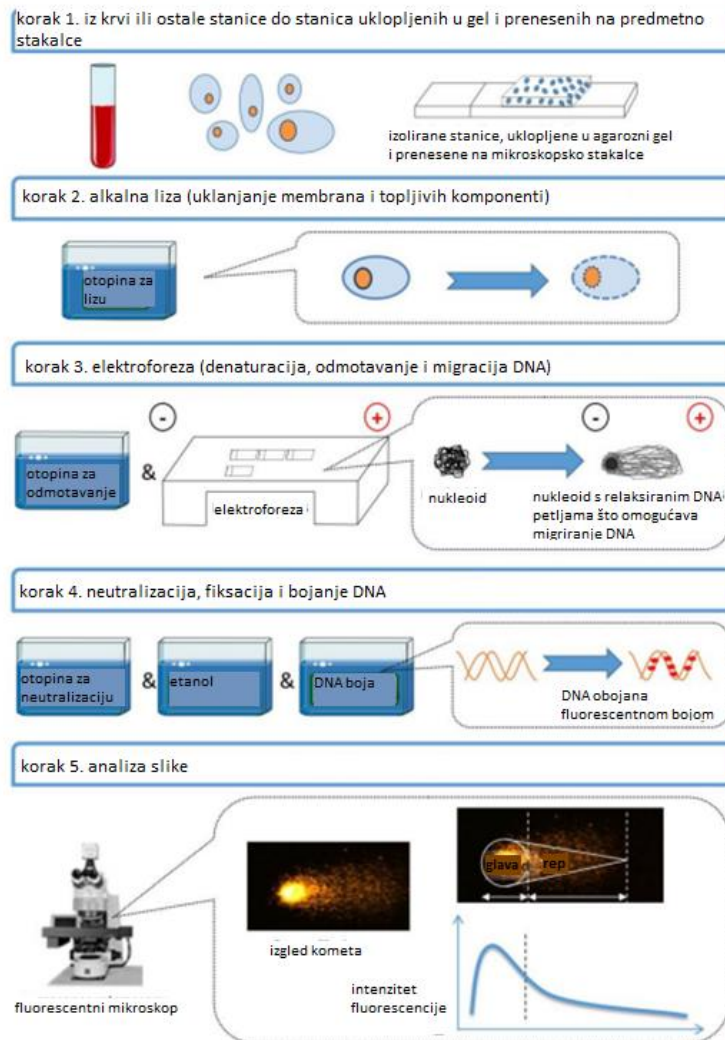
korak 1. iz krvi ili ostale stanice do stanica uklopljenih u gel i prenesenih na predmetno stakalce

izolirane stanice, uklopljene u agarozni gel i prenesene na mikroskopsko stakalce

korak 2. alkalna liza (uklanjanje membrana i topljivih komponenti)

otopina za lizu

korak 3. elektroforeza (denaturacija, odmotavanje i migracija DNA)

-

+

otopina za odmotavanje

&

elektroforeza

-

+

nukleoid

nukleoid s relaksiranim DNA petljama što omogućava migriranje DNA

korak 4. neutralizacija, fiksacija i bojanje DNA

otopina za neutralizaciju

&

etanol

&

DNA boja

DNA obojana fluorescentnom bojom

korak 5. analiza slike

glava

rep

izgled kometa

intenzitet fluorescencije

fluorescentni mikroskop